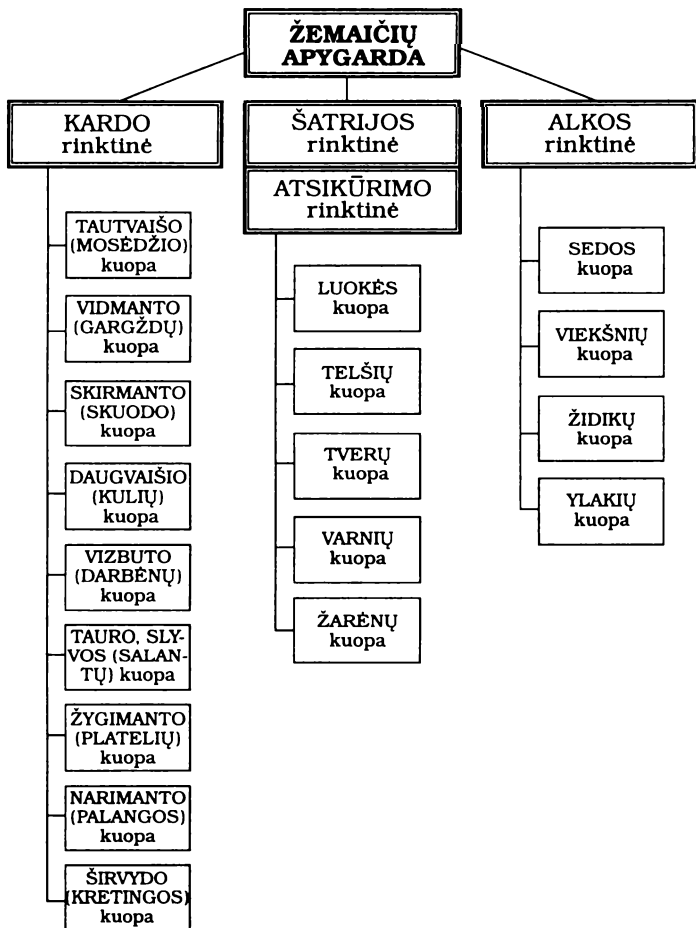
ŽEMAIČIŲ APYGARDA

KARDO rinktinė

TAUTVAIŠO (MOSĖDŽIO) kuopa

VIDMANTO (GARGŽDŲ) kuopa

SKIRMANTO (SKUODO) kuopa

DAUGVAIŠIO (KULIŲ) kuopa

VIZBUTO (DARBĖNŲ) kuopa

TAURO, SLYVOS (SALANTŲ) kuopa

ŽYGIMANTO (PLATELIŲ) kuopa

NARIMANTO (PALANGOS) kuopa

ŠIRVYDO (KRETINGOS) kuopa

ŠATRIJOS rinktinė

ATSIKŪRIMO rinktinė

LUOKĖS kuopa

TELŠIŲ kuopa

TVERŲ kuopa

VARNIŲ kuopa

ŽARĖNŲ kuopa

ALKOS rinktinė

SEDOS kuopa

VIEKŠNIŲ kuopa

ŽIDIKŲ kuopa

YLAKIŲ kuopa